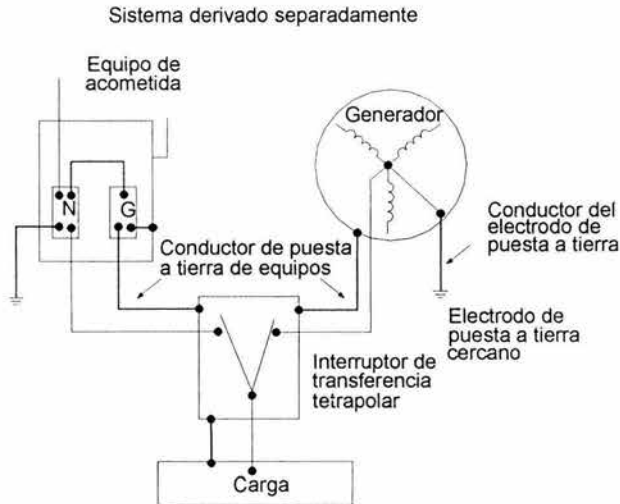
Sistema derivado separadamente

Equipo de acometida

Generador

N

G

Conductor del electrodo de puesta a tierra

Conductor de puesta a tierra de equipos

Electrodo de puesta a tierra cercano

Interruptor de transferencia tetrapolar

Carga